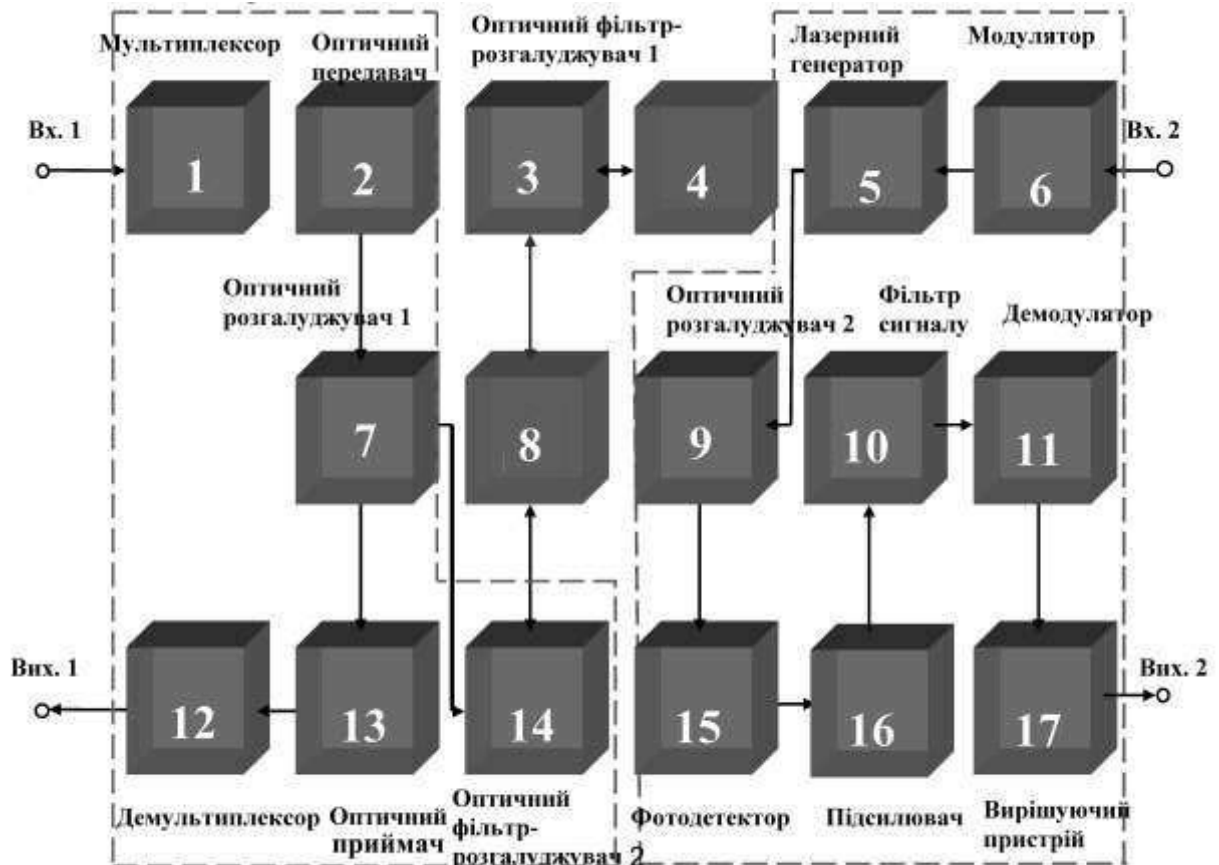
Мультиплексор

Оптичний передавач

Оптичний фільтр-розгалуджувач 1

Лазерний генератор

Модулятор

Вх. 1

1

2

3

4

5

6

Вх. 2

Оптичний розгалуджувач 1

Оптичний розгалуджувач 2

Фільтр сигналу

Демодулятор

7

8

9

10

11

Вих. 1

12

13

14

15

16

17

Вих. 2

Демультиплексор

Оптичний приймач

Оптичний фільтр-розгалуджувач 2

Фотодетектор

Підсилювач

Вирішуючий пристрій